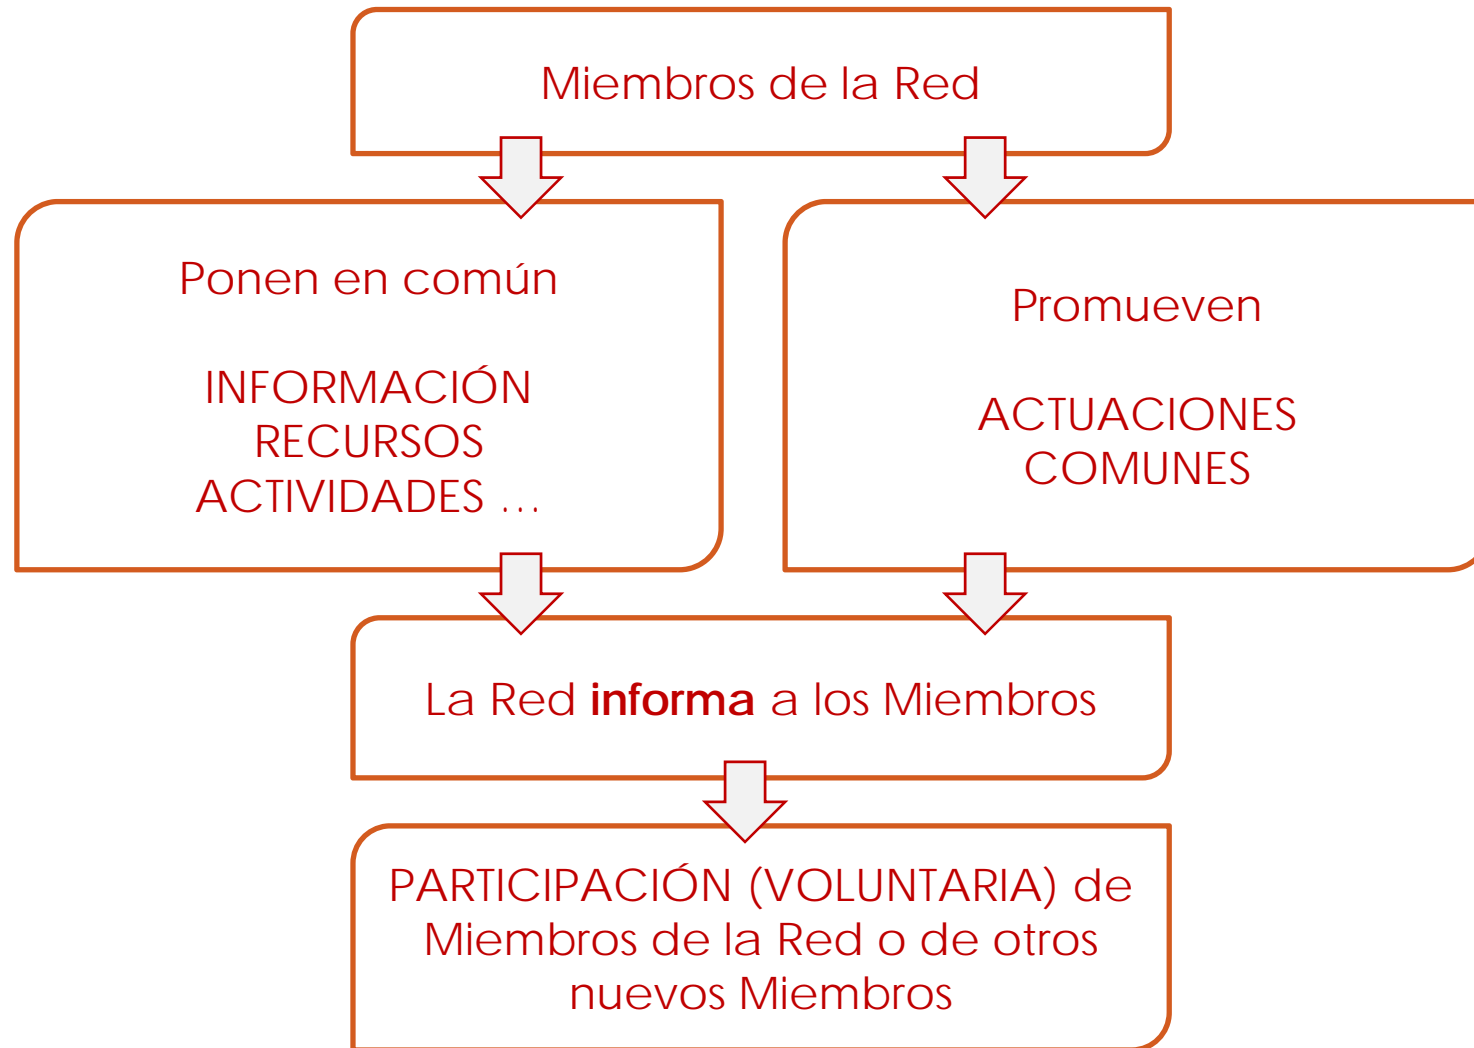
Miembros de la Red

Ponen en común

INFORMACIÓN
RECURSOS
ACTIVIDADES …

Promueven

ACTUACIONES
COMUNES

La Red informa a los Miembros

PARTICIPACIÓN (VOLUNTARIA) de Miembros de la Red o de otros nuevos Miembros